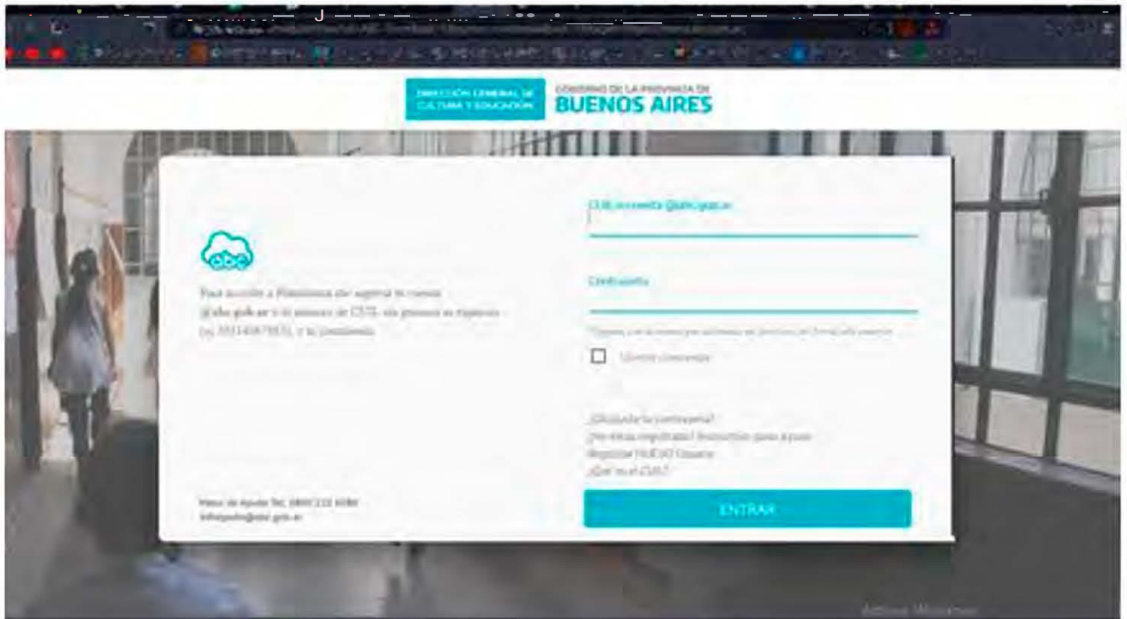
DIRECCIÓN GENERAL DE CULTURA Y EDUCACIÓN

GOBIERNO DE LA PROVINCIA DE BUENOS AIRES

abc

Para acceder a Plataforma abc ingresa tu cuenta @abc.gob.ar o el número de CUIL sin guiones ni espacios (ej. 20114567893), y tu contraseña.

Mesa de Ayuda Tel. 0800 222 6588
infoayuda@abc.gob.ar

CUIL o cuenta @abc.gob.ar

Contraseña

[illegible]

Mostrar contraseña

¿Olvidaste tu contraseña?
¿No estás registrado? Instructivo paso a paso
Registrar NUEVO Usuario
¿Qué es el CUIL?

ENTRAR

Activar Windows